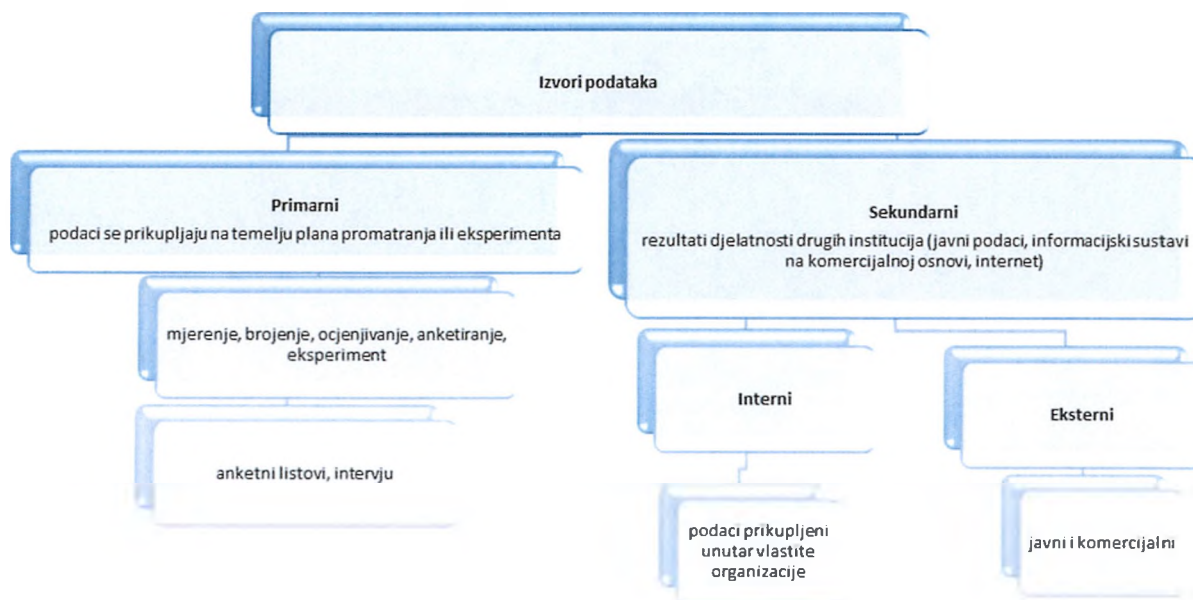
Izvori podataka

Primarni
podaci se prikupljaju na temelju plana promatranja ili eksperimenta

mjerenje, brojenje, ocjenjivanje, anketiranje, eksperiment

anketni listovi, intervju

Sekundarni
rezultati djelatnosti drugih institucija (javni podaci, informacijski sustavi na komercijalnoj osnovi, internet)

Interni

podaci prikupljeni unutar vlastite organizacije

Eksterni

javni i komercijalni